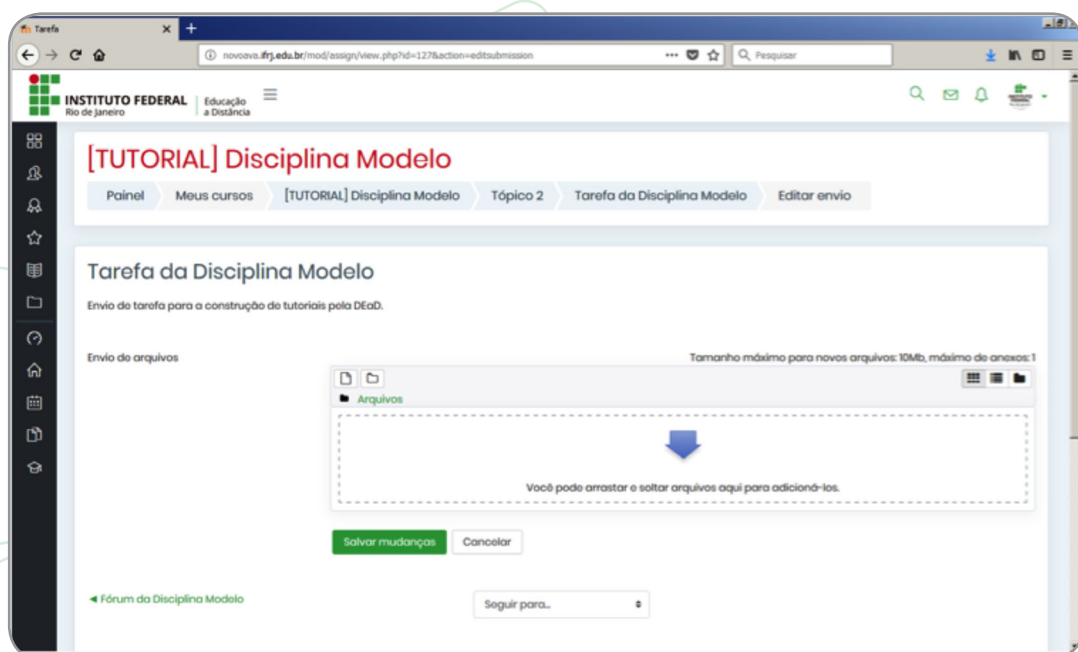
Tarefa

novoava.ifrj.edu.br/mod/assign/view.php?id=127&action=editsubmission

Pesquisar

INSTITUTO FEDERAL Rio de Janeiro | Educação a Distância

[TUTORIAL] Disciplina Modelo

Painel | Meus cursos | [TUTORIAL] Disciplina Modelo | Tópico 2 | Tarefa da Disciplina Modelo | Editar envio

Tarefa da Disciplina Modelo

Envio de tarefa para a construção de tutoriais pela DEaD.

Envio de arquivos

Tamanho máximo para novos arquivos: 10Mb, máximo de anexos: 1

Arquivos

Você pode arrastar e soltar arquivos aqui para adicioná-los.

Salvar mudanças | Cancelar

◄ Fórum da Disciplina Modelo

Seguir para...